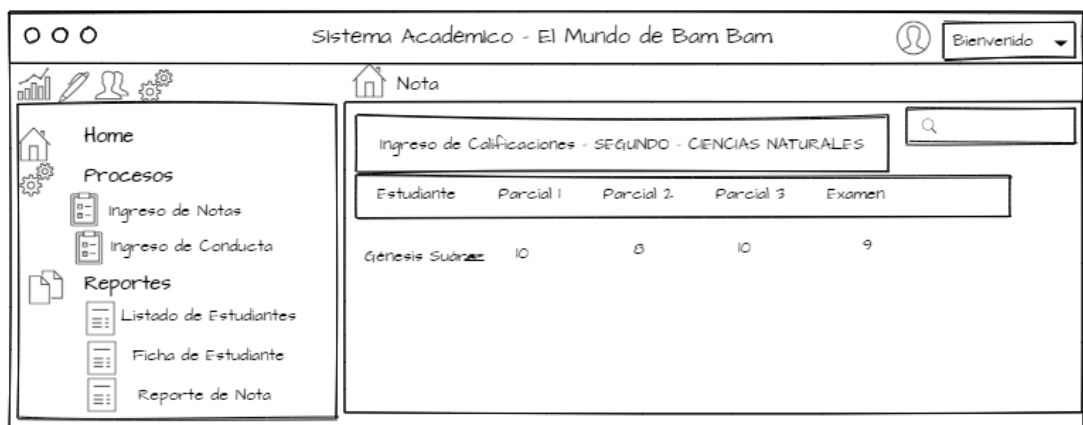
Sistema Académico - El Mundo de Bam Bam

Bienvenido

Nota

Home

Procesos

Ingreso de Notas

Ingreso de Conducta

Reportes

Listado de Estudiantes

Ficha de Estudiante

Reporte de Nota

Ingreso de Calificaciones - SEGUNDO - CIENCIAS NATURALES

| Estudiante | Parcial 1 | Parcial 2 | Parcial 3 | Examen |
|---|---|---|---|---|
| Génesis Suárez | 10 | 8 | 10 | 9 |